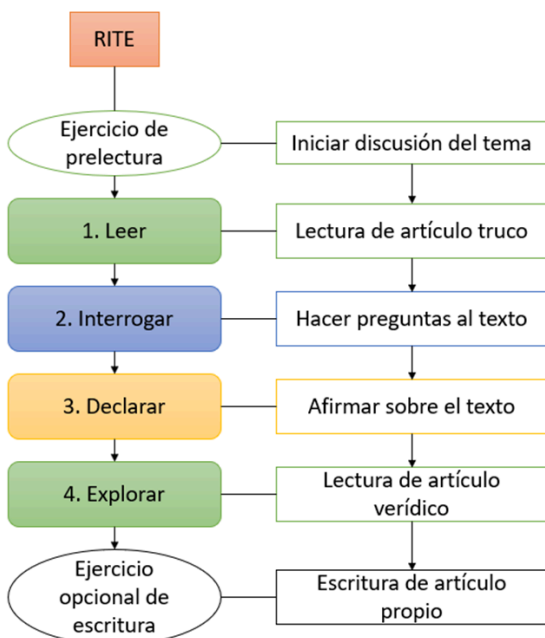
RITE

Ejercicio de prelectura

Iniciar discusión del tema

1. Leer

Lectura de artículo truco

2. Interrogar

Hacer preguntas al texto

3. Declarar

Afirmar sobre el texto

4. Explorar

Lectura de artículo verídico

Ejercicio opcional de escritura

Escritura de artículo propio